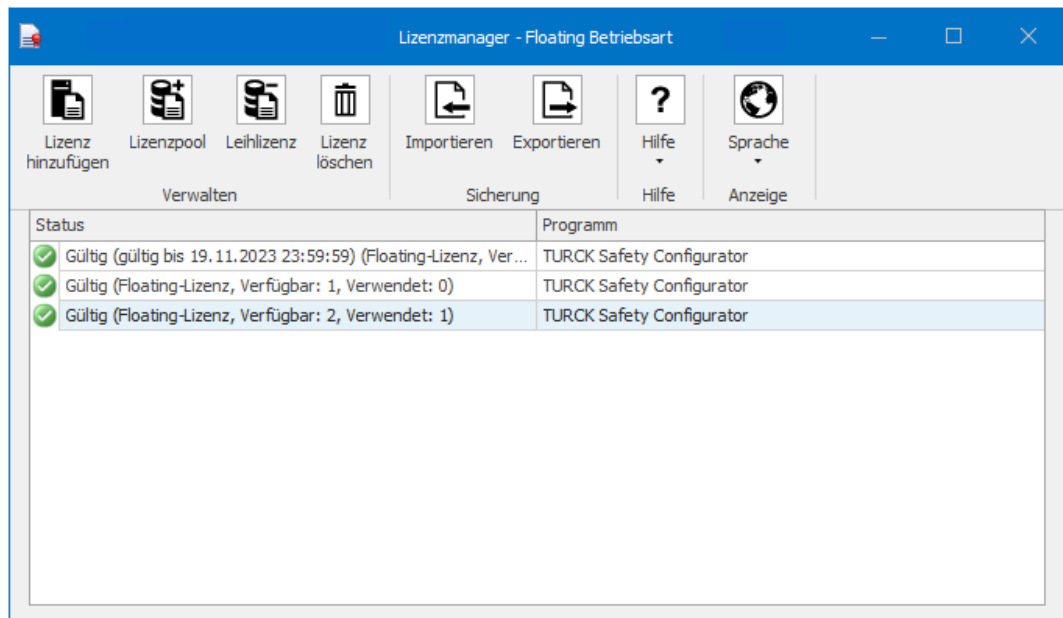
Lizenzmanager - Floating Betriebsart

Lizenz hinzufügen
Lizenzpool
Leihlizenz
Lizenz löschen
Verwalten

Importieren
Exportieren
Sicherung

?
Hilfe
Hilfe

Sprache
Anzeige

| Status | Programm |
|---|---|
| Gültig (gültig bis 19.11.2023 23:59:59) (Floating-Lizenz, Ver... | TURCK Safety Configurator |
| Gültig (Floating-Lizenz, Verfügbar: 1, Verwendet: 0) | TURCK Safety Configurator |
| Gültig (Floating-Lizenz, Verfügbar: 2, Verwendet: 1) | TURCK Safety Configurator |